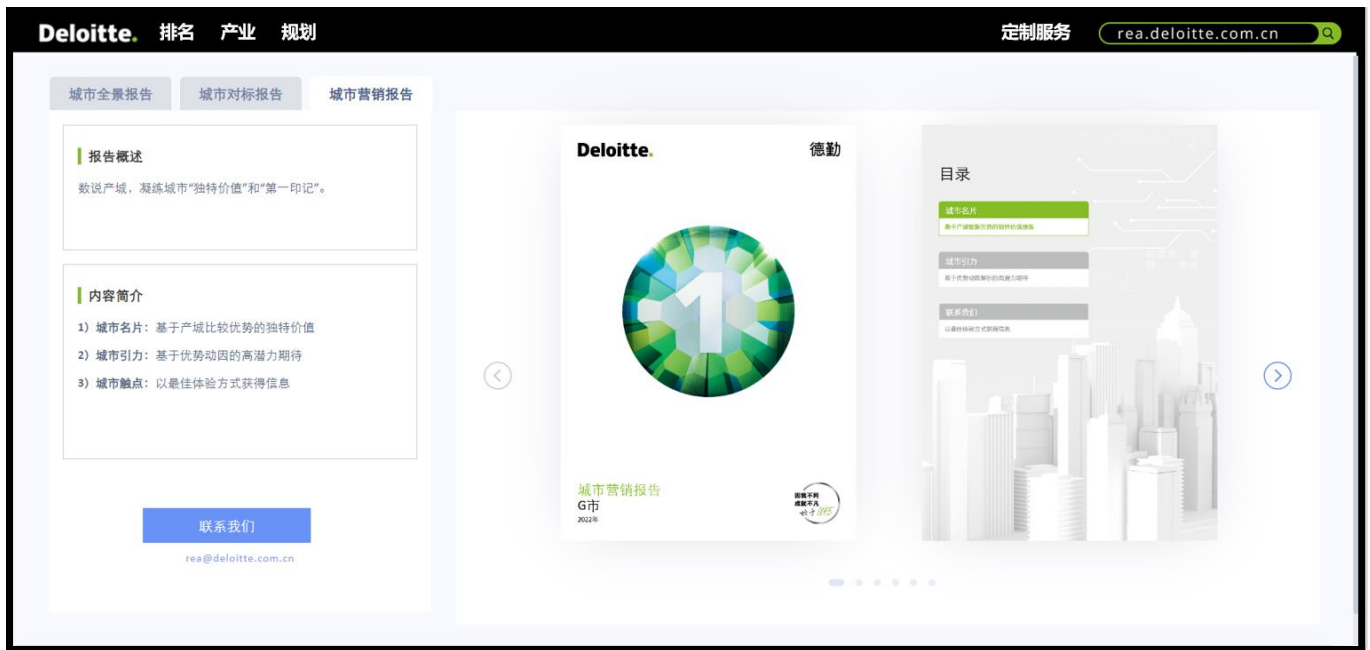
Deloitte. 排名 产业 规划

定制服务 rea.deloitte.com.cn

城市全景报告 城市对标报告 城市营销报告

报告概述

数说产城，凝练城市"独特价值"和"第一印记"。

内容简介

1）城市名片：基于产域比较优势的独特价值

2）城市引力：基于优势动因的高潜力期待

3）城市触点：以最佳体验方式获得信息

联系我们

rea@deloitte.com.cn

Deloitte. 德勤

城市营销报告
G市
2022年

目录

城市名片
基于产城能级优势的独特价值锚

城市引力
基于优势动因解析的高潜力期待

联系我们
以最佳体验方式获得信息